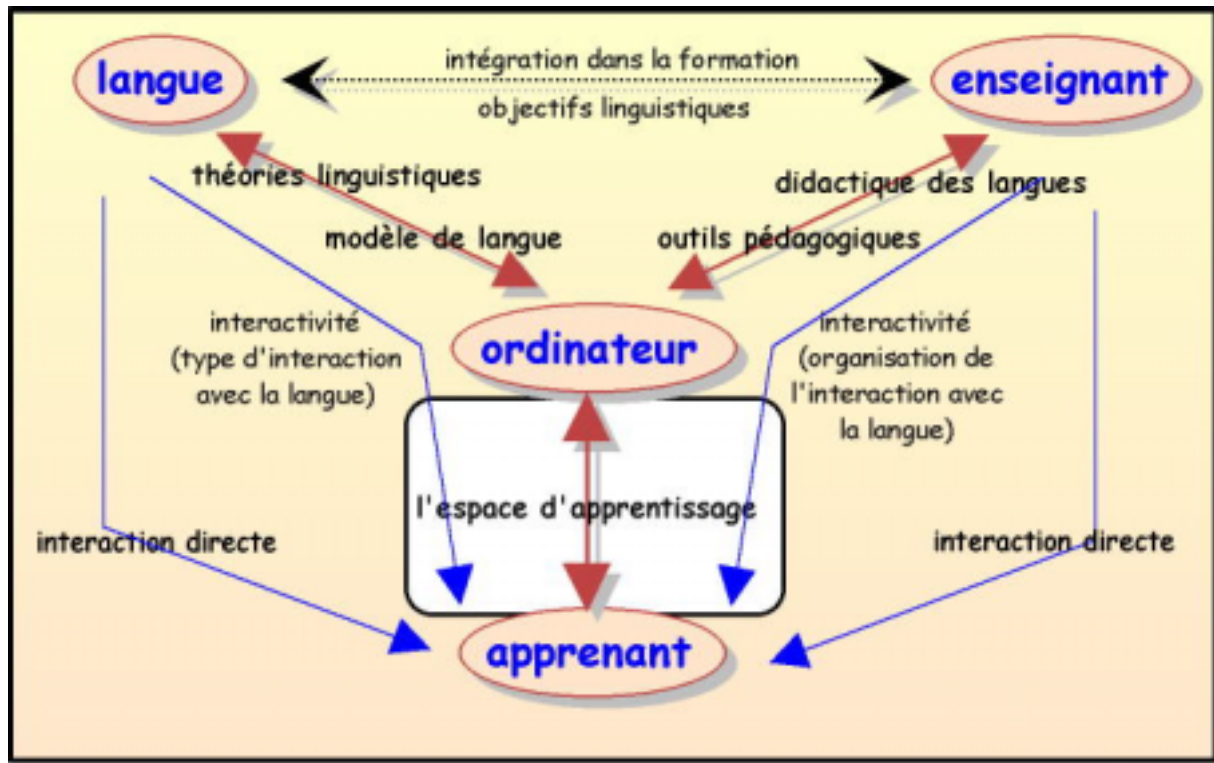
langue

intégration dans la formation

objectifs linguistiques

enseignant

théories linguistiques

didactique des langues

modèle de langue

outils pédagogiques

interactivité (type d'interaction avec la langue)

ordinateur

interactivité (organisation de l'interaction avec la langue)

l'espace d'apprentissage

interaction directe

interaction directe

apprenant